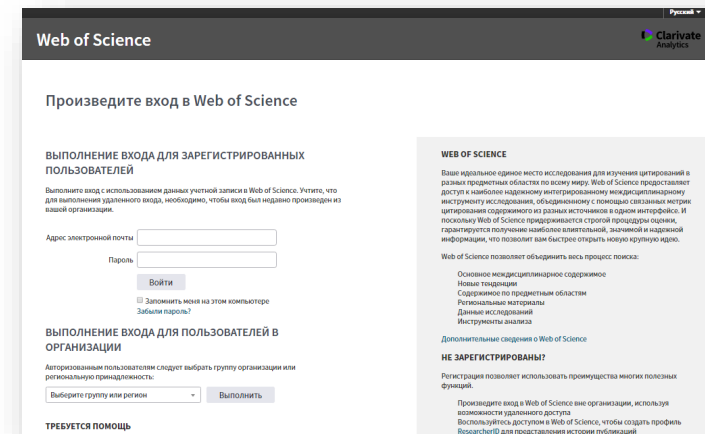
Русский

Web of Science

Clarivate Analytics

Произведите вход в Web of Science

ВЫПОЛНЕНИЕ ВХОДА ДЛЯ ЗАРЕГИСТРИРОВАННЫХ ПОЛЬЗОВАТЕЛЕЙ

Выполните вход с использованием данных учетной записи в Web of Science. Учтите, что для выполнения удаленного входа, необходимо, чтобы вход был недавно произведен из вашей организации.

Адрес электронной почты

Пароль

Войти

Запомнить меня на этом компьютере

Забыли пароль?

ВЫПОЛНЕНИЕ ВХОДА ДЛЯ ПОЛЬЗОВАТЕЛЕЙ В ОРГАНИЗАЦИИ

Авторизованным пользователям следует выбрать группу организации или региональную принадлежность:

Выберите группу или регион

Выполнить

ТРЕБУЕТСЯ ПОМОЩЬ

WEB OF SCIENCE

Ваше идеальное единое место исследования для изучения цитирований в разных предметных областях по всему миру. Web of Science предоставляет доступ к наиболее надежному интегрированному междисциплинарному инструменту исследования, объединенному с помощью связанных метрик цитирования содержимого из разных источников в одном интерфейсе. И поскольку Web of Science придерживается строгой процедуры оценки, гарантируется получение наиболее влиятельной, значимой и надежной информации, что позволит вам быстрее открыть новую крупную идею.

Web of Science позволяет объединить весь процесс поиска:

Основное междисциплинарное содержимое
Новые тенденции
Содержимое по предметным областям
Региональные материалы
Данные исследований
Инструменты анализа

Дополнительные сведения о Web of Science

НЕ ЗАРЕГИСТРИРОВАНЫ?

Регистрация позволяет использовать преимущества многих полезных функций.

Произведите вход в Web of Science вне организации, используя возможности удаленного доступа
Воспользуйтесь доступом в Web of Science, чтобы создать профиль ResearcherID для представления истории публикаций